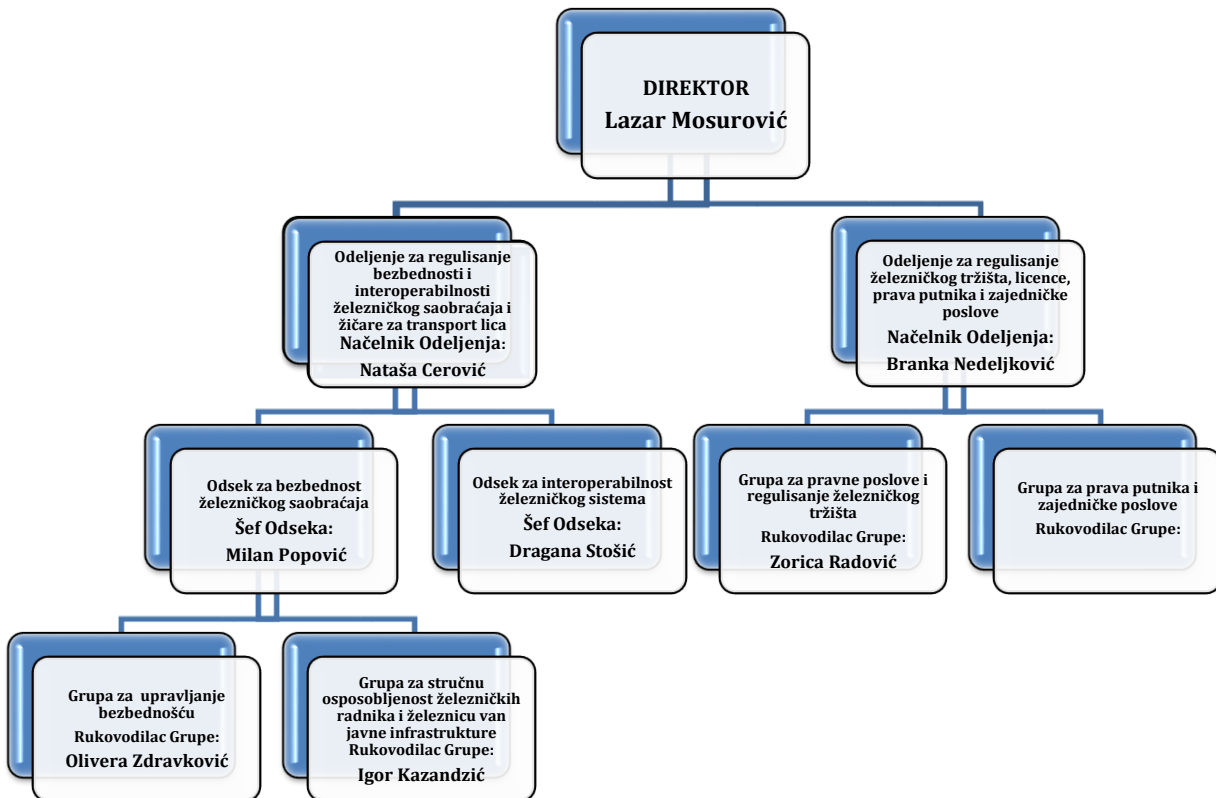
DIREKTOR
Lazar Mosurović

Odeljenje za regulisanje bezbednosti i interoperabilnosti železničkog saobraćaja i žičare za transport lica
Načelnik Odeljenja:
Nataša Cerović

Odeljenje za regulisanje železničkog tržišta, licence, prava putnika i zajedničke poslove
Načelnik Odeljenja:
Branka Nedeljković

Odsek za bezbednost železničkog saobraćaja
Šef Odseka:
Milan Popović

Odsek za interoperabilnost železničkog sistema
Šef Odseka:
Dragana Stošić

Grupa za pravne poslove i regulisanje železničkog tržišta
Rukovodilac Grupe:
Zorica Radović

Grupa za prava putnika i zajedničke poslove
Rukovodilac Grupe:

Grupa za upravljanje bezbednošću
Rukovodilac Grupe:
Olivera Zdravković

Grupa za stručnu osposobljenost železničkih radnika i železnicu van javne infrastrukture
Rukovodilac Grupe:
Igor Kazandzić